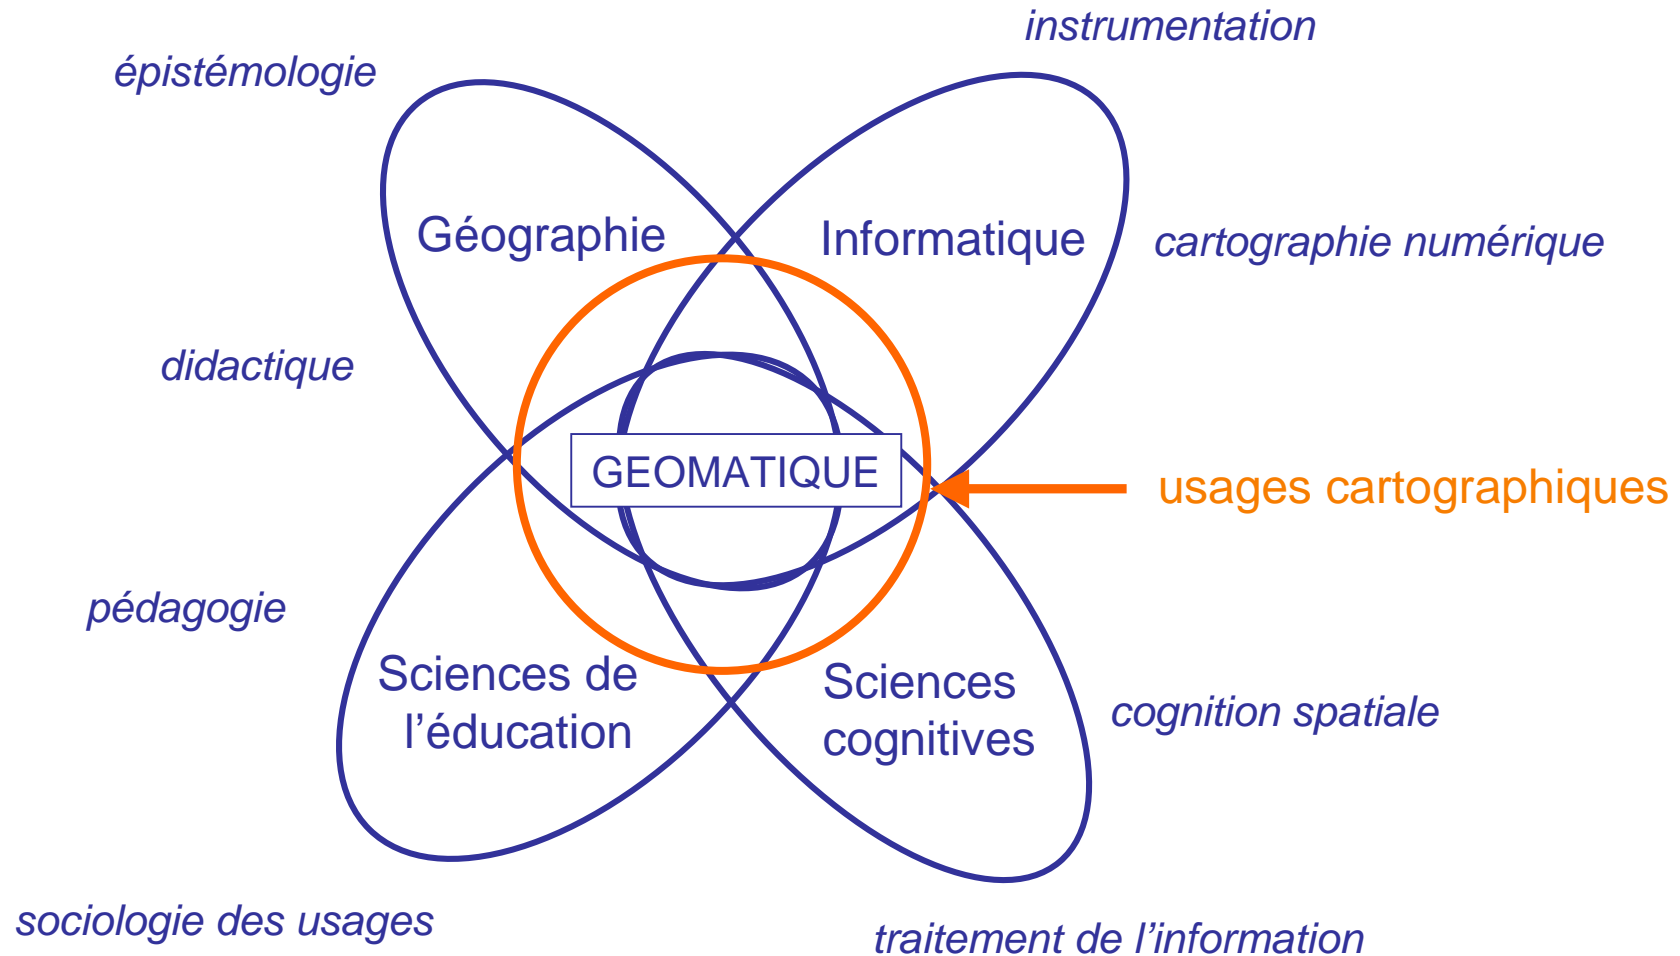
instrumentation

épistémologie

Géographie

Informatique

cartographie numérique

didactique

GEOMATIQUE

usages cartographiques

pédagogie

Sciences de l'éducation

Sciences cognitives

cognition spatiale

sociologie des usages

traitement de l'information